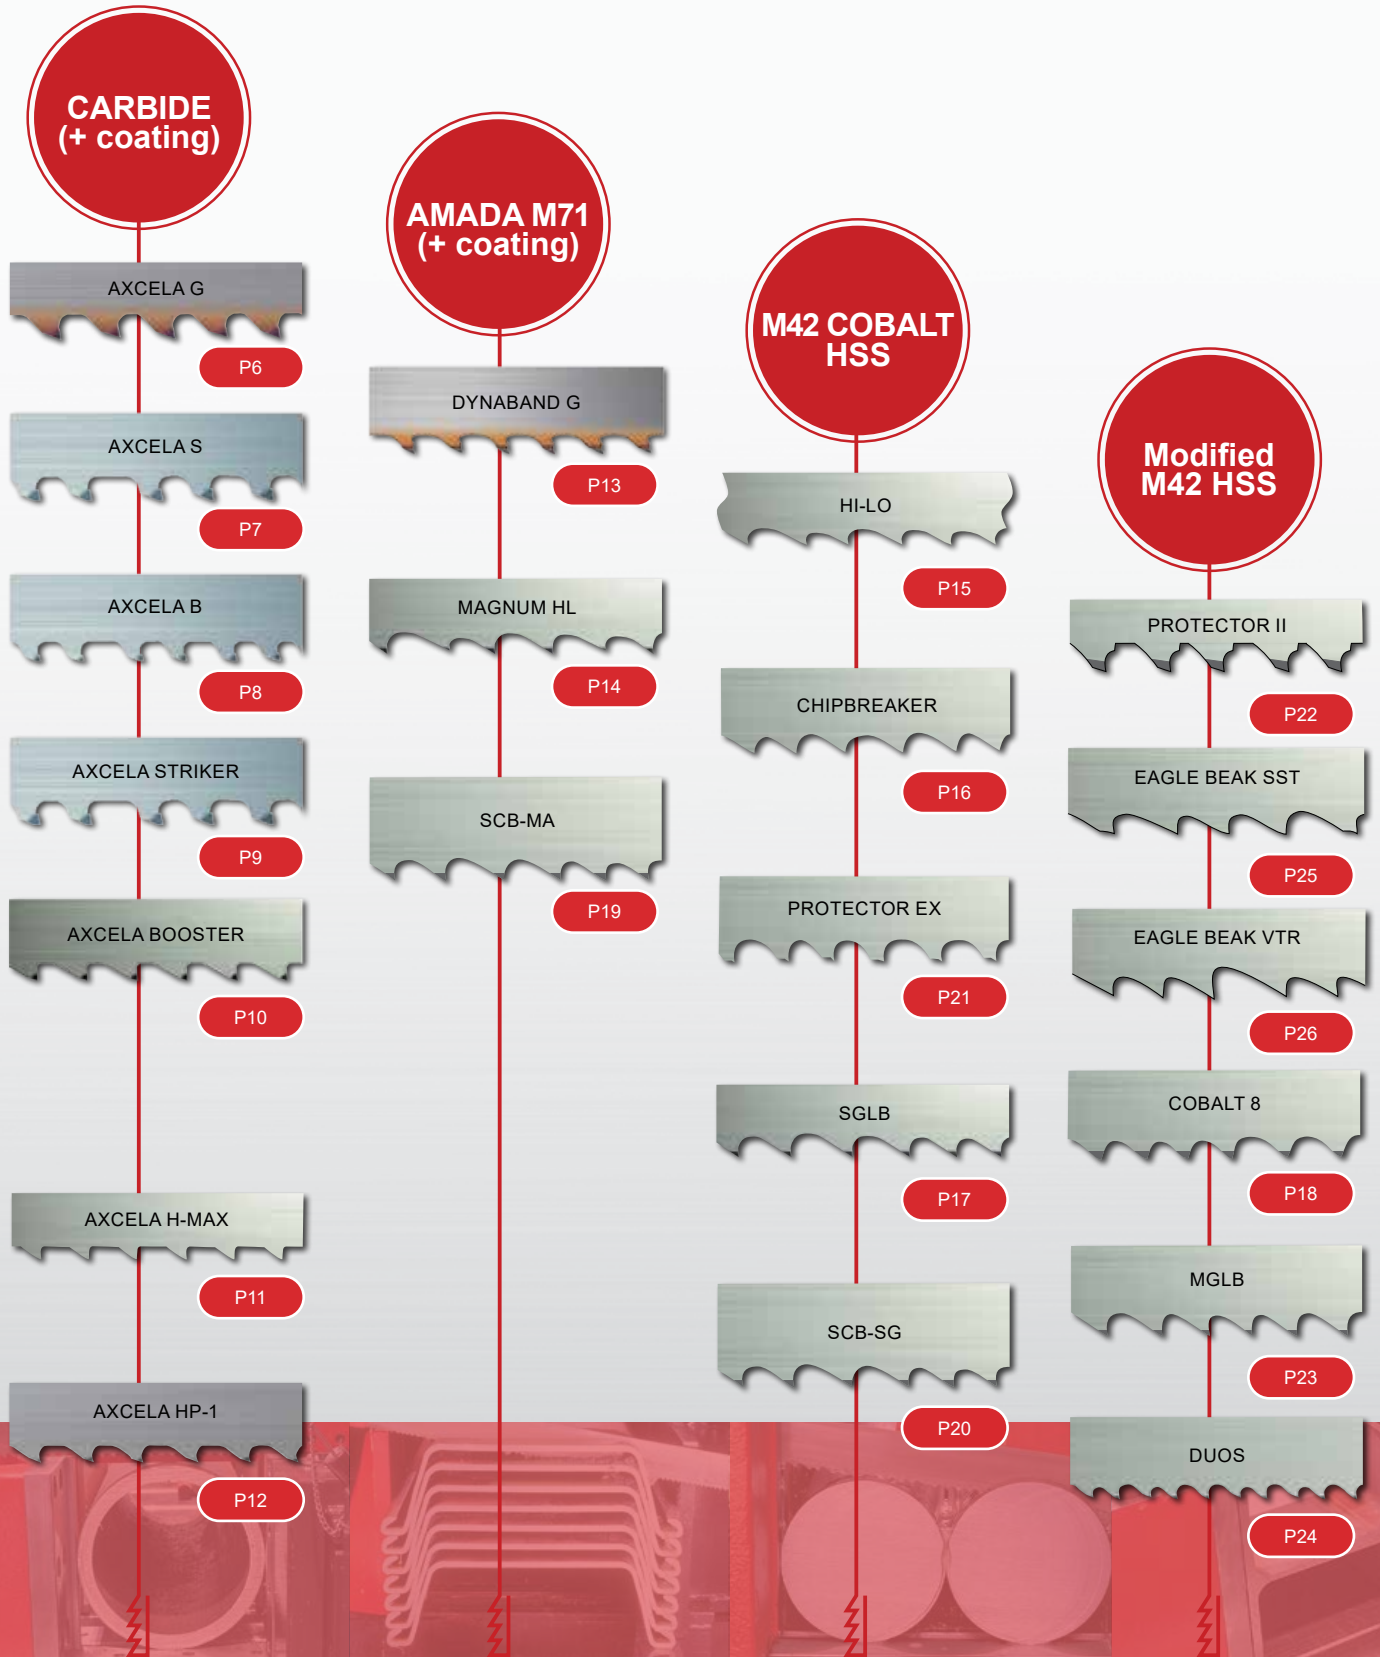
CARBIDE
(+ coating)

AXCELA G
P6

AXCELA S
P7

AXCELA B
P8

AXCELA STRIKER
P9

AXCELA BOOSTER
P10

AXCELA H-MAX
P11

AXCELA HP-1
P12

AMADA M71
(+ coating)

DYNABAND G
P13

MAGNUM HL
P14

SCB-MA
P19

M42 COBALT
HSS

HI-LO
P15

CHIPBREAKER
P16

PROTECTOR EX
P21

SGLB
P17

SCB-SG
P20

Modified
M42 HSS

PROTECTOR II
P22

EAGLE BEAK SST
P25

EAGLE BEAK VTR
P26

COBALT 8
P18

MGLB
P23

DUOS
P24